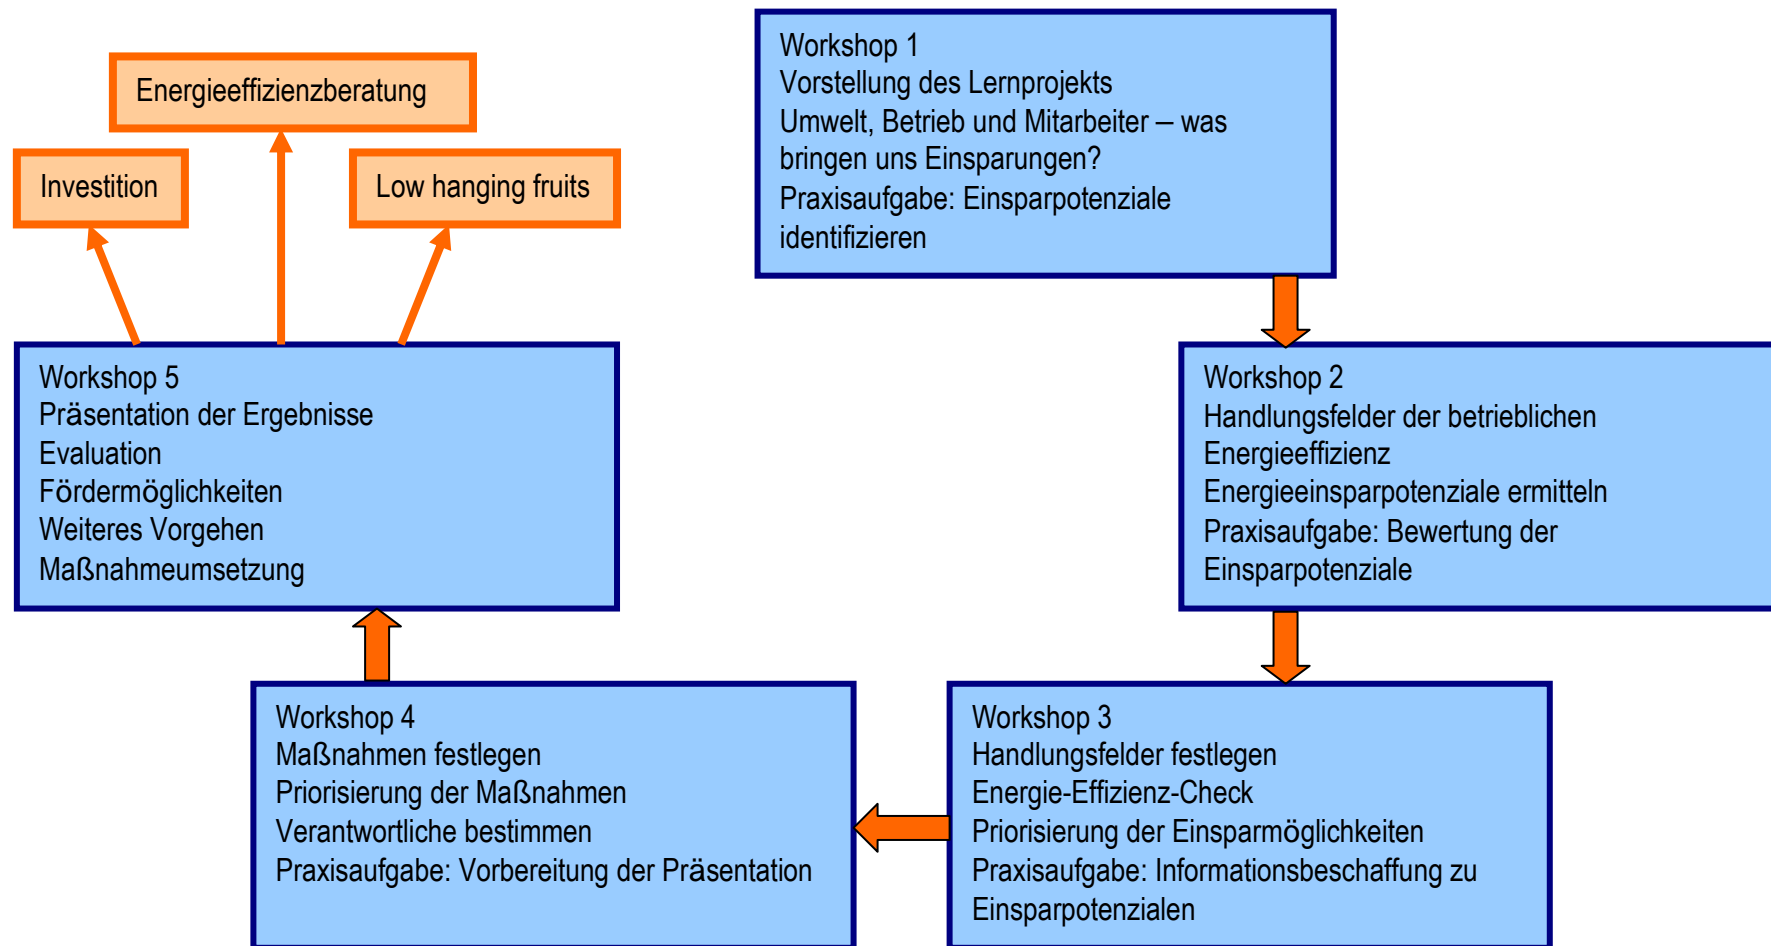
Energieeffizienzberatung

Investition

Low hanging fruits

Workshop 1
Vorstellung des Lernprojekts
Umwelt, Betrieb und Mitarbeiter – was bringen uns Einsparungen?
Praxisaufgabe: Einsparpotenziale identifizieren

Workshop 2
Handlungsfelder der betrieblichen Energieeffizienz
Energieeinsparpotenziale ermitteln
Praxisaufgabe: Bewertung der Einsparpotenziale

Workshop 3
Handlungsfelder festlegen
Energie-Effizienz-Check
Priorisierung der Einsparmöglichkeiten
Praxisaufgabe: Informationsbeschaffung zu Einsparpotenzialen

Workshop 4
Maßnahmen festlegen
Priorisierung der Maßnahmen
Verantwortliche bestimmen
Praxisaufgabe: Vorbereitung der Präsentation

Workshop 5
Präsentation der Ergebnisse
Evaluation
Fördermöglichkeiten
Weiteres Vorgehen
Maßnahmeumsetzung